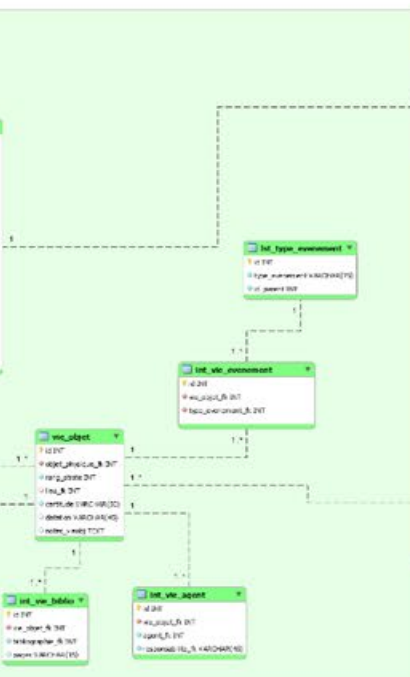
1

lst_type_evenement
id INT
type_evenement VARCHAR(75)
id_parent INT

1
1..*

int_vie_evenement
id INT
vie_objet_fk INT
type_evenement_fk INT

1..*

1..*
vie_objet
id INT
objet_physique_fk INT
rang_etape INT
lieu_fk INT
certitude VARCHAR(30)
datation VARCHAR(45)
notes_vie_objet TEXT

1
1..*
1
1
1..*

int_vie_biblio
id INT
vie_objet_fk INT
bibliographie_fk INT
pages VARCHAR(45)

1..*
int_vie_agent
id INT
vie_objet_fk INT
agent_fk INT
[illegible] VARCHAR(45)